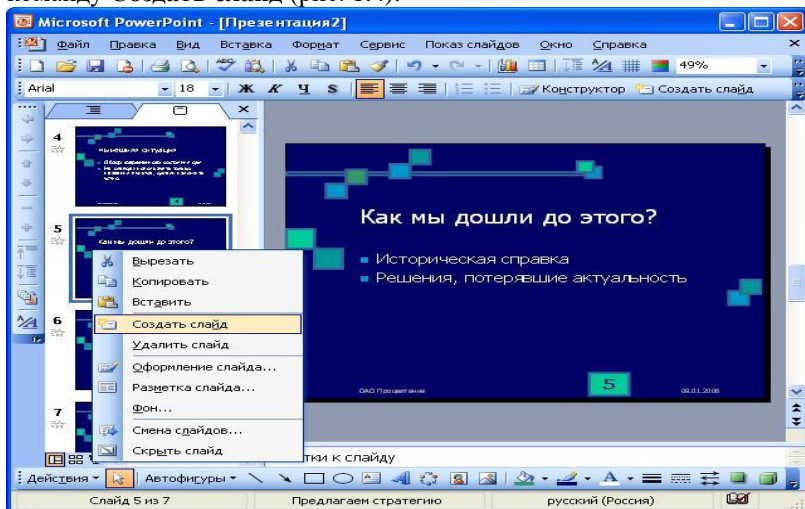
командой Создать слайд (рис. 1.4).

Microsoft PowerPoint - [Презентация2]

Файл Правка Вид Вставка Формат Сервис Показ слайдов Окно Справка

49%

Arial 18 Ж К Ч S Конструктор Создать слайд

4

Нынешняя ситуация

5

Как мы дошли до этого?

6

7

Вырезать
Копировать
Вставить
Создать слайд
Удалить слайд
Оформление слайда...
Разметка слайда...
Фон...
Смена слайдов...
Скрыть слайд

Как мы дошли до этого?

Историческая справка
Решения, потерявшие актуальность

ОАО Процветание
5
09.01.2006

тки к слайду

Действия Автофигуры

Слайд 5 из 7 Предлагаем стратегию русский (Россия)